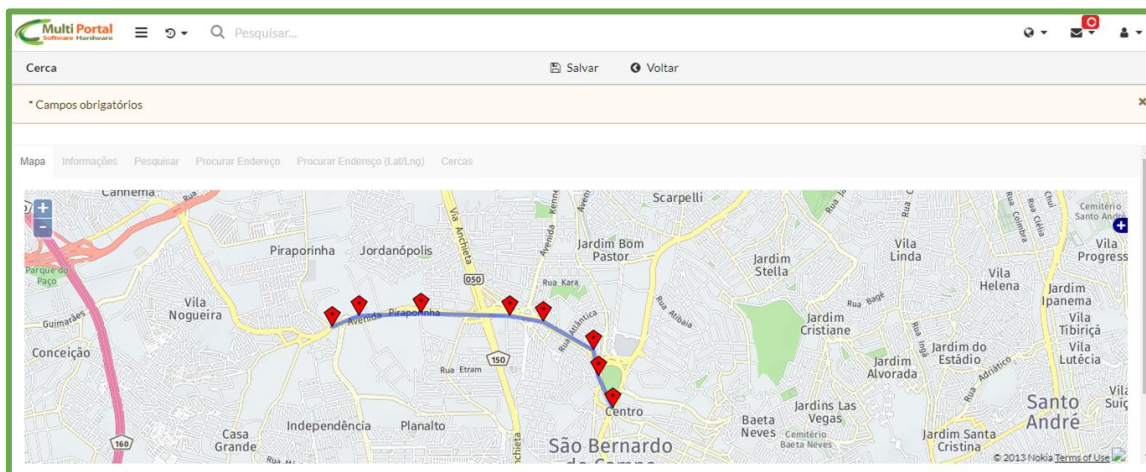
Multi Portal
Software Hardware
Pesquisar...
0
Cerca
Salvar
Voltar
* Campos obrigatórios
×
Mapa Informações Pesquisar Procurar Endereço Procurar Endereço (Lat/Lng) Cercas
+
-
Canhema
Parque do Paço
Guimarães
Conceição
Piraporinha
Jordanópolis
Vila Nogueira
Avenida Piraporinha
Via Anchieta
050
150
160
Rua Etram
Avenida Kennedy
Scarpelli
Jardim Bom Pastor
Rua Kara
Rua Atlântica
Rua Mibaia
Rua Bagé
Jardim Stella
Jardim Cristiane
Jardim Alvorada
Jardim do Estádio
Rua Adriático
Vila Linda
Vila Helena
Jardim Ipanema
Vila Tibiriçá
Vila Lutécia
Vila Progress
Cemitério Santo André
Vila Suiç
Santo André
Centro
Casa Grande
Independência
Planalto
São Bernardo do Campo
Baeta Neves
Cemitério Baeta Neves
Jardins Las Vegas
Jardim Santa Cristina
© 2013 Nokia Terms of Use